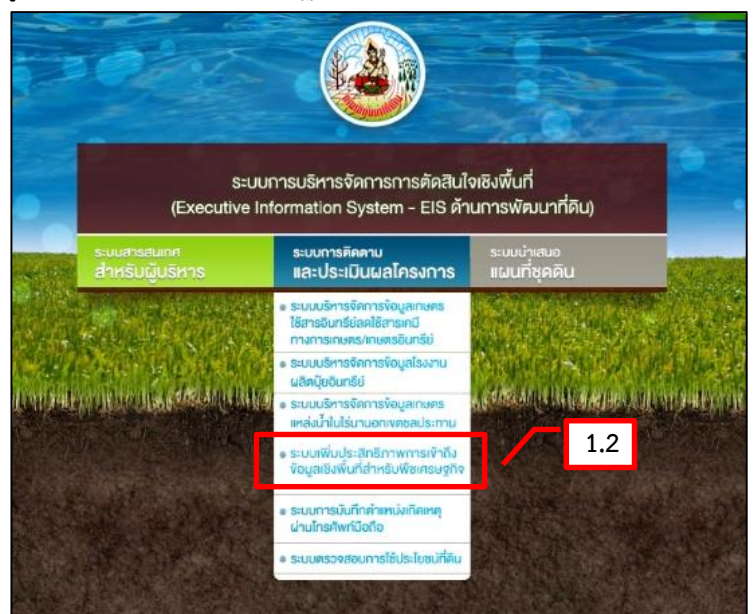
ระบบการบริหารจัดการการตัดสินใจเชิงพื้นที่
(Executive Information System - EIS ด้านการพัฒนาที่ดิน)

ระบบสารสนเทศ
สำหรับผู้บริหาร

ระบบการติดตาม
และประเมินผลโครงการ

ระบบนำเสนอ
แผนที่ชุดดิน

• ระบบบริหารจัดการข้อมูลเกษตรใช้สารอินทรีย์ลดใช้สารเคมีทางการเกษตร/เกษตรอินทรีย์

• ระบบบริหารจัดการข้อมูลโรงงานผลิตปุ๋ยอินทรีย์

• ระบบบริหารจัดการข้อมูลเกษตรแหล่งน้ำในไร่นานอกเขตชลประทาน

• ระบบเพิ่มประสิทธิภาพการเข้าถึงข้อมูลเชิงพื้นที่สำหรับพืชเศรษฐกิจ

1.2

• ระบบการบันทึกตำแหน่งเกิดเหตุผ่านโทรศัพท์มือถือ

• ระบบตรวจสอบการใช้ประโยชน์ที่ดิน